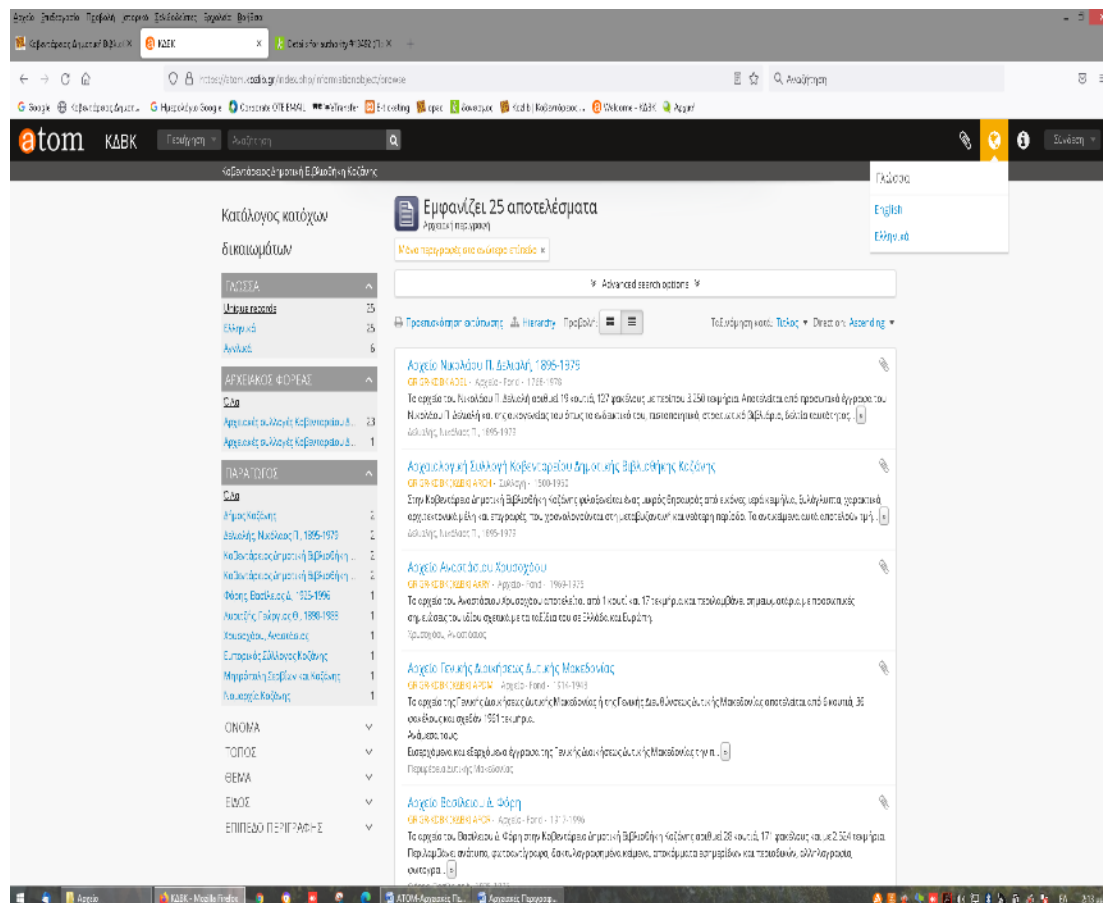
atom ΚΔΒΚ

Κοβεντάρειος Δημοτική Βιβλιοθήκη Κοζάνης

Γλώσσα
English
Ελληνικά

Κατάλογος κατόχων δικαιωμάτων

ΓΛΩΣΣΑ
Unique records 25
Ελληνικά 25
Αγγλικά 6

ΑΡΧΕΙΑΚΟΣ ΦΟΡΕΑΣ
Όλα
Αρχειακές συλλογές Κοβενταρείου Δ... 23
Αρχειακές συλλογές Κοβενταρείου Δ... 1

ΠΑΡΑΓΩΓΟΣ
Όλα
Δήμος Κοζάνης 2
Δελιαλής, Νικόλαος Π., 1895-1979 2
Κοβεντάρειος Δημοτική Βιβλιοθήκη ... 2
Κοβεντάρειος Δημοτική Βιβλιοθήκη ... 2
Φόρης, Βασίλειος Δ., 1923-1996 1
Λιουφής, Γεώργιος Θ., 1898-1983 1
Χρυσοχόου, Αναστάσιος 1
Εμπορικός Σύλλογος Κοζάνης 1
Μητρόπολη Σερβίων και Κοζάνης 1
Νομαρχία Κοζάνης 1

ΟΝΟΜΑ
ΤΟΠΟΣ
ΘΕΜΑ
ΕΙΔΟΣ
ΕΠΙΠΕΔΟ ΠΕΡΙΓΡΑΦΗΣ

Εμφανίζει 25 αποτελέσματα
Αρχειακή περιγραφή

Advanced search options

Προεπισκόπηση εκτύπωσης Hierarchy Προβολή: Ταξινόμηση κατά: Τίτλος Direction: Ascending

Αρχείο Νικολάου Π. Δελιαλή, 1895-1979
Το αρχείο του Νικολάου Π. Δελιαλή αποτελείται από 19 κουτιά, 127 φακέλους με περίπου 3.250 τεκμήρια. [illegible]
Δελιαλής, Νικόλαος Π., 1895-1979

Αρχειακή Συλλογή Κοβενταρείου Δημοτικής Βιβλιοθήκης Κοζάνης
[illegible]

Αρχείο Αναστασίου Χρυσοχόου
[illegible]
Χρυσοχόου, Αναστάσιος

Αρχείο Γενικής Διοικήσεως Δυτικής Μακεδονίας
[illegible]
Περιφέρεια Δυτικής Μακεδονίας

Αρχείο Βασιλείου Δ. Φόρη
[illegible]